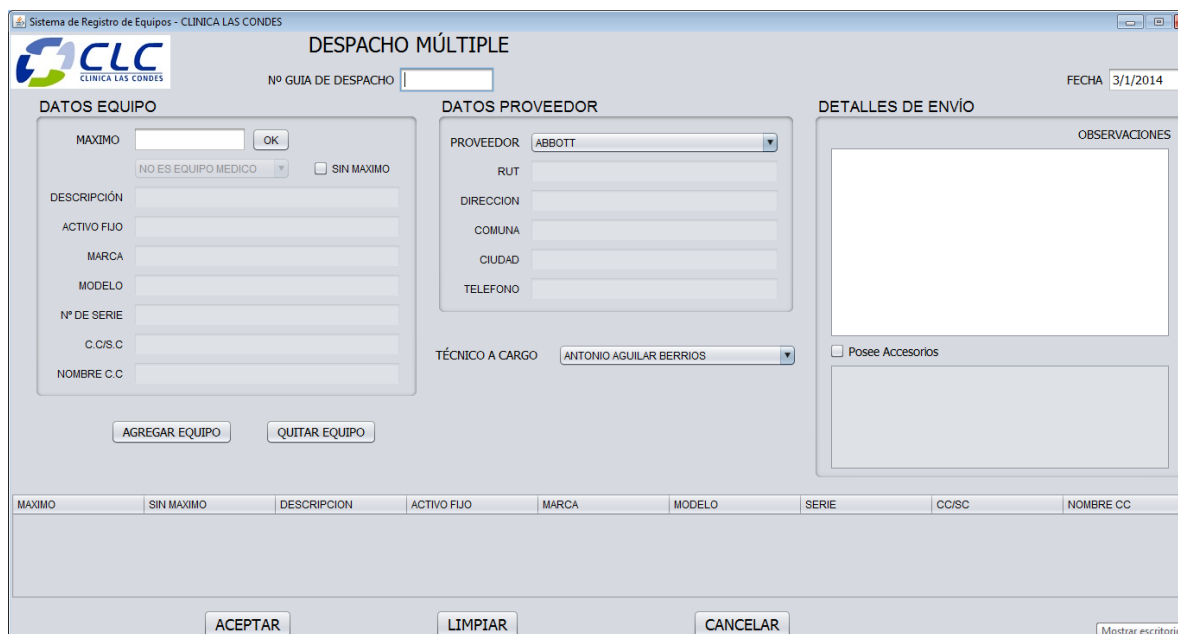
Sistema de Registro de Equipos - CLINICA LAS CONDES

CLC
CLINICA LAS CONDES

DESPACHO MÚLTIPLE

Nº GUIA DE DESPACHO

FECHA 3/1/2014

DATOS EQUIPO

MAXIMO OK

NO ES EQUIPO MEDICO

SIN MAXIMO

DESCRIPCIÓN

ACTIVO FIJO

MARCA

MODELO

Nº DE SERIE

C.C/S.C

NOMBRE C.C

AGREGAR EQUIPO

QUITAR EQUIPO

DATOS PROVEEDOR

PROVEEDOR ABBOTT

RUT

DIRECCION

COMUNA

CIUDAD

TELEFONO

TÉCNICO A CARGO ANTONIO AGUILAR BERRIOS

DETALLES DE ENVÍO

OBSERVACIONES

Posee Accesorios

| MAXIMO | SIN MAXIMO | DESCRIPCION | ACTIVO FIJO | MARCA | MODELO | SERIE | CC/SC | NOMBRE CC |
|---|---|---|---|---|---|---|---|---|

ACEPTAR

LIMPIAR

CANCELAR

Mostrar escritorio